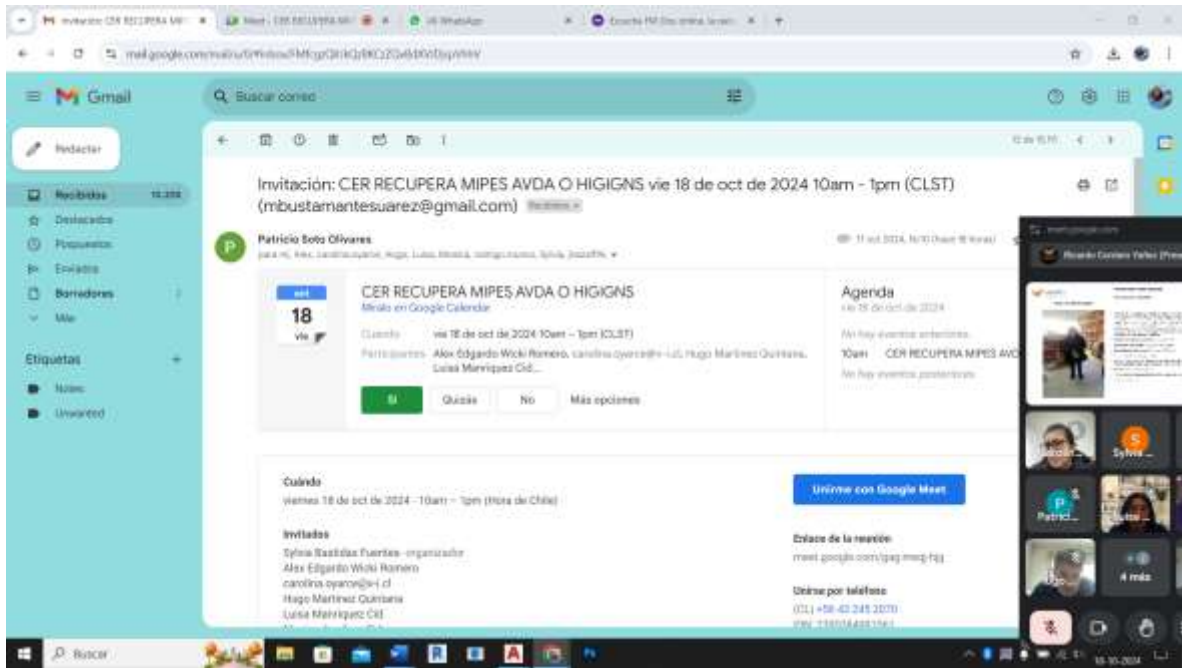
Gmail

Buscar correo

Redactar

Recibidos 10.259

Destacados

Pospuestos

Enviados

Borradores

Más

Etiquetas

Notes

Unwanted

Invitación: CER RECUPERA MIPES AVDA O HIGIGNS vie 18 de oct de 2024 10am - 1pm (CLST) (mbustamantesuarez@gmail.com) Recibidos

Patricio Soto Olivares

oct
18
vie

CER RECUPERA MIPES AVDA O HIGIGNS
Mirala en Google Calendar

Cuándo vie 18 de oct de 2024 10am – 1pm (CLST)

Participantes Alex Edgardo Wicki Romero, carolina oyarce@r-i.cl, Hugo Martinez Quintana, Luisa Manriquez Cid...

Sí Quizás No Más opciones

Agenda
vie 18 de oct de 2024

No hay eventos anteriores

10am CER RECUPERA MIPES AVD

No hay eventos posteriores

Cuándo
viernes 18 de oct de 2024 · 10am – 1pm (Hora de Chile)

Invitados
Sylvia Bastidas Fuentes · organizador
Alex Edgardo Wicki Romero
carolina.oyarce@r-i.cl
Hugo Martinez Quintana
Luisa Manriquez Cid

Unirme con Google Meet

Enlace de la reunión
meet.google.com/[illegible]

Unirse por teléfono
(CL) +56 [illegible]

Sylvia ...

Patrici...

4 más

Buscar